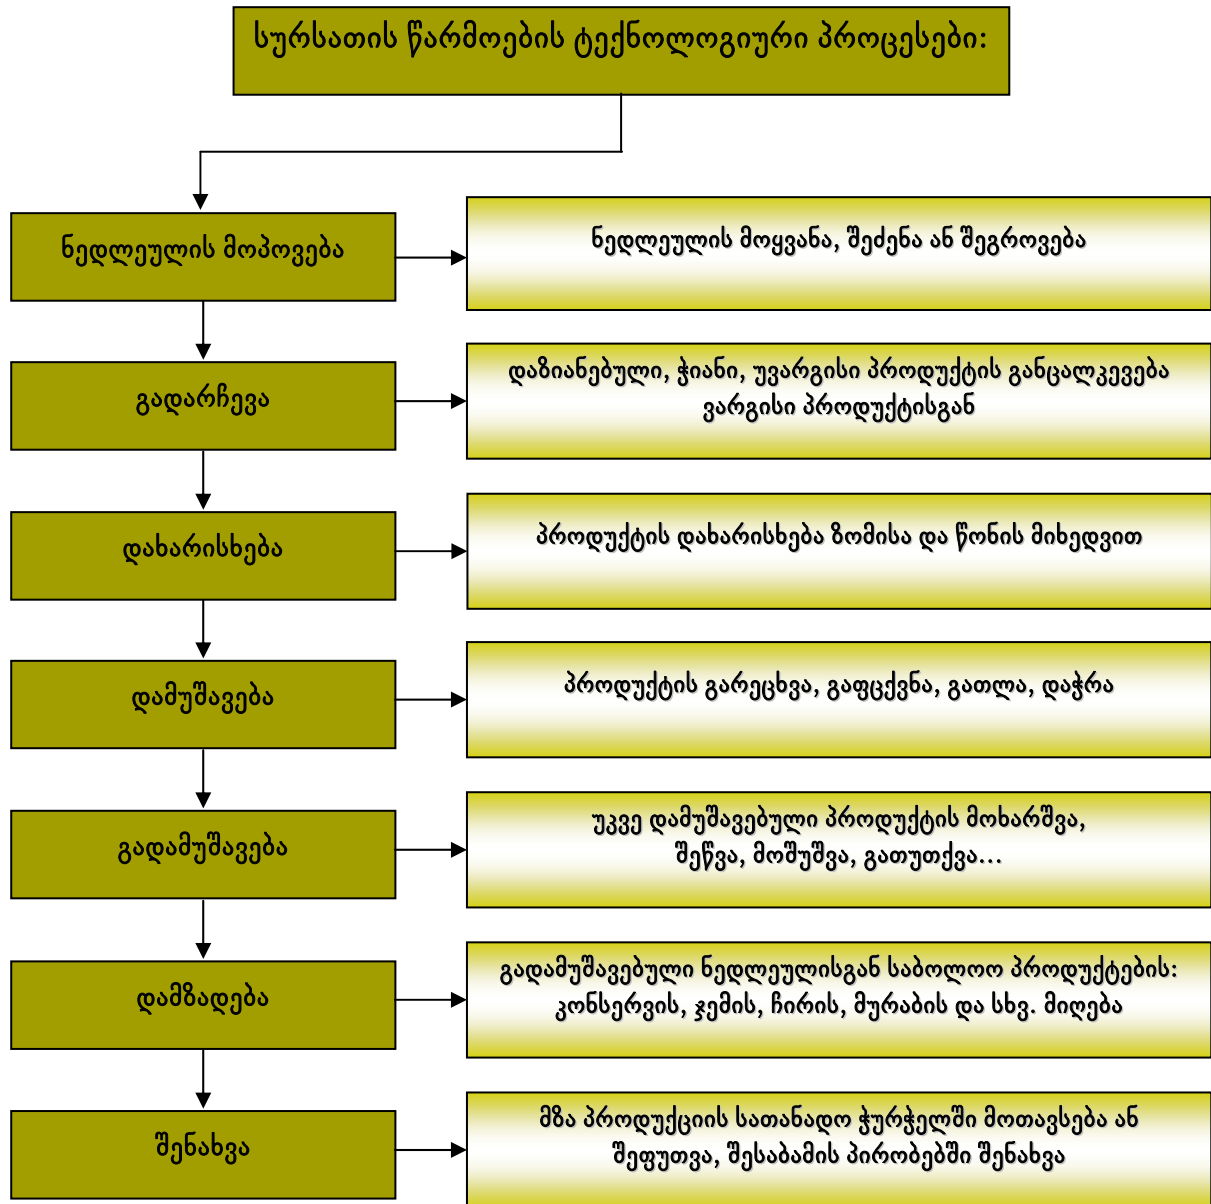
სურსათის წარმოების ტექნოლოგიური პროცესები:

ნედლეულის მოპოვება

ნედლეულის მოყვანა, შეძენა ან შეგროვება

გადარჩევა

დაზიანებული, ჭიანი, უვარგისი პროდუქტის განცალკევება ვარგისი პროდუქტისგან

დახარისხება

პროდუქტის დახარისხება ზომისა და წონის მიხედვით

დამუშავება

პროდუქტის გარეცხვა, გაფცქვნა, გათლა, დაჭრა

გადამუშავება

უკვე დამუშავებული პროდუქტის მოხარშვა, შეწვა, მოშუშვა, გათუთქვა...

დამზადება

გადამუშავებული ნედლეულისგან საბოლოო პროდუქტების: კონსერვის, ჯემის, ჩირის, მურაბის და სხვ. მიღება

შენახვა

მზა პროდუქციის სათანადო ჭურჭელში მოთავსება ან შეფუთვა, შესაბამის პირობებში შენახვა